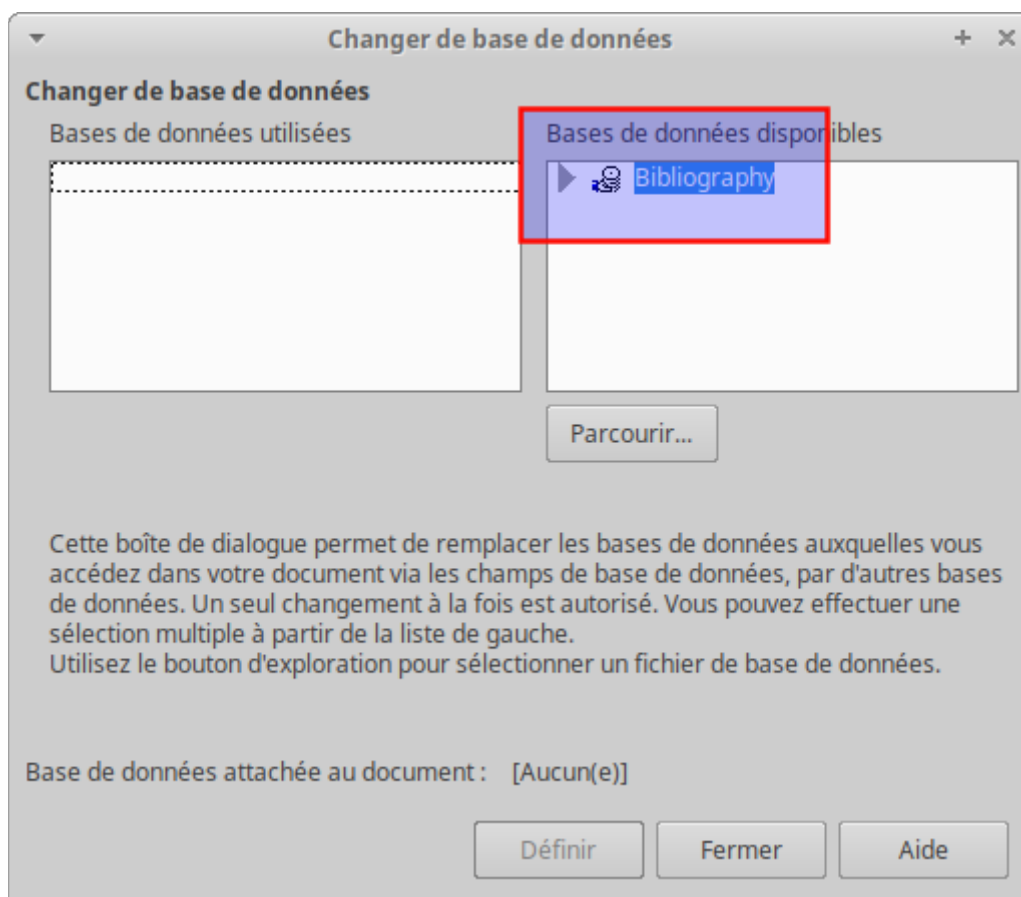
Changer de base de données

Changer de base de données

Bases de données utilisées

Bases de données disponibles

Bibliography

Parcourir...

Cette boîte de dialogue permet de remplacer les bases de données auxquelles vous accédez dans votre document via les champs de base de données, par d'autres bases de données. Un seul changement à la fois est autorisé. Vous pouvez effectuer une sélection multiple à partir de la liste de gauche.
Utilisez le bouton d'exploration pour sélectionner un fichier de base de données.

Base de données attachée au document : [Aucun(e)]

Définir
Fermer
Aide